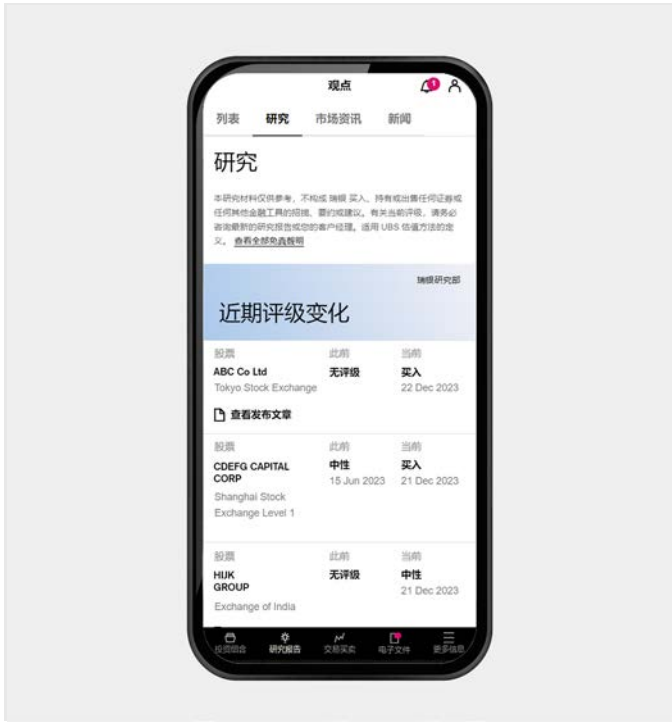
观点

列表 研究 市场资讯 新闻

研究

本研究材料仅供参考，不构成 瑞银 买入、持有或出售任何证券或任何其他金融工具的招揽、要约或建议。有关当前评级，请务必咨询最新的研究报告或您的客户经理。适用 UBS 估值方法的定义。查看全部免责声明

瑞银研究部

近期评级变化

| 股票 | 此前 | 当前 |
|---|---|---|
| ABC Co Ltd Tokyo Stock Exchange | 无评级 | 买入 22 Dec 2023 |

查看发布文章

| 股票 | 此前 | 当前 |
|---|---|---|
| CDEFG CAPITAL CORP Shanghai Stock Exchange Level 1 | 中性 15 Jun 2023 | 买入 21 Dec 2023 |
| HIJK GROUP Exchange of India | 无评级 | 中性 21 Dec 2023 |

投资组合 研究报告 交易买卖 电子文件 更多信息